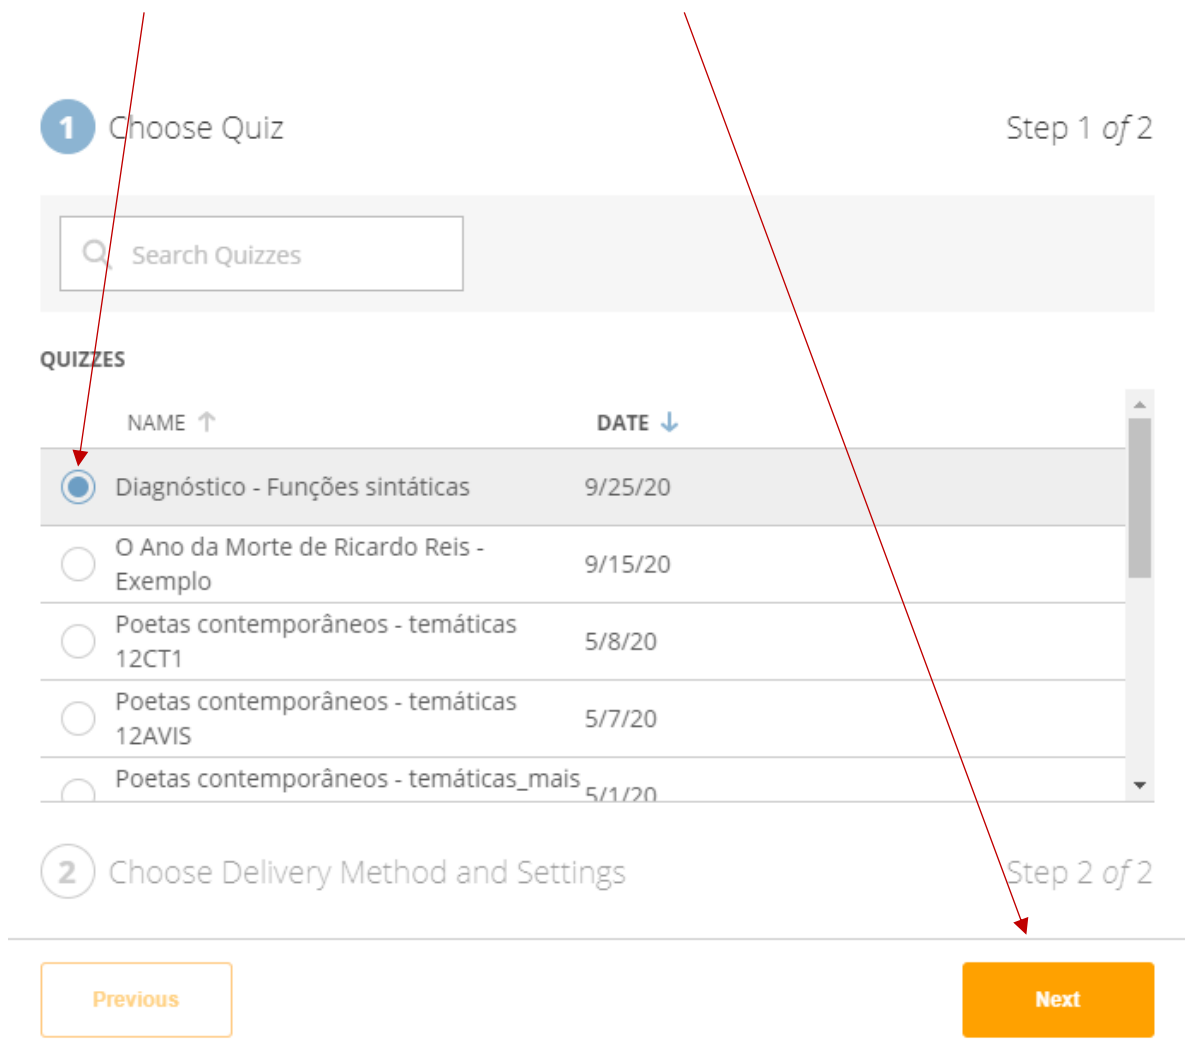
1 Choose Quiz

Step 1 of 2

Search Quizzes

QUIZZES

| NAME ↑ | DATE ↓ |
|---|---|
| Diagnóstico - Funções sintáticas | 9/25/20 |
| O Ano da Morte de Ricardo Reis - Exemplo | 9/15/20 |
| Poetas contemporâneos - temáticas 12CT1 | 5/8/20 |
| Poetas contemporâneos - temáticas 12AVIS | 5/7/20 |
| Poetas contemporâneos - temáticas_mais | 5/1/20 |

2 Choose Delivery Method and Settings

Step 2 of 2

Previous

Next